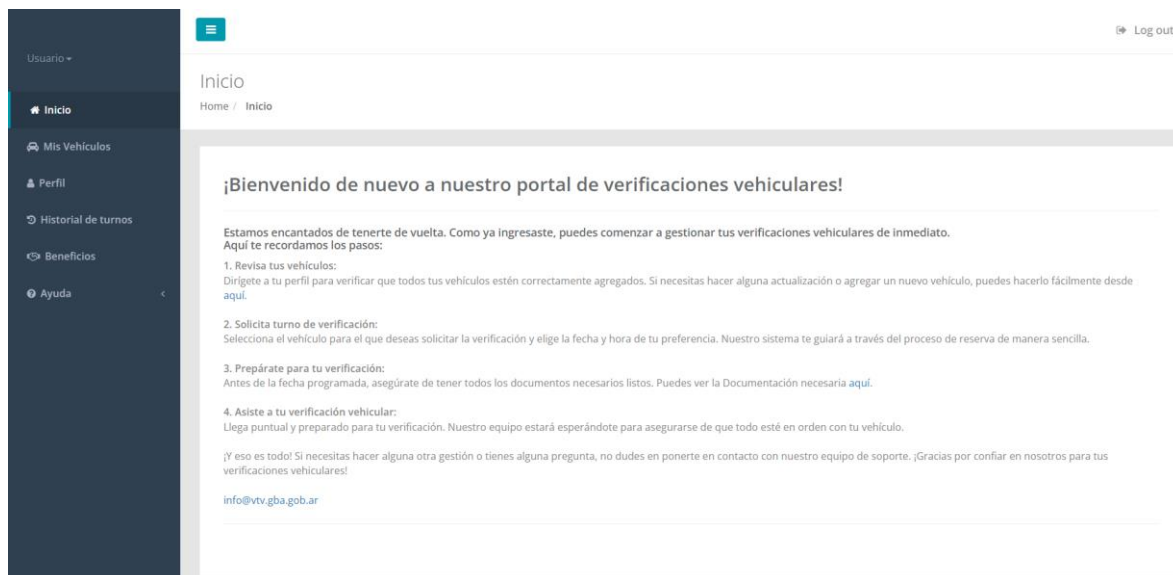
Usuario ▾

Inicio

Mis Vehículos

Perfil

Historial de turnos

Beneficios

Ayuda

Log out

Inicio

Home / Inicio

¡Bienvenido de nuevo a nuestro portal de verificaciones vehiculares!

Estamos encantados de tenerte de vuelta. Como ya ingresaste, puedes comenzar a gestionar tus verificaciones vehiculares de inmediato.
Aquí te recordamos los pasos:

1. Revisa tus vehículos:
Dirígete a tu perfil para verificar que todos tus vehículos estén correctamente agregados. Si necesitas hacer alguna actualización o agregar un nuevo vehículo, puedes hacerlo fácilmente desde aquí.

2. Solicita turno de verificación:
Selecciona el vehículo para el que deseas solicitar la verificación y elige la fecha y hora de tu preferencia. Nuestro sistema te guiará a través del proceso de reserva de manera sencilla.

3. Prepárate para tu verificación:
Antes de la fecha programada, asegúrate de tener todos los documentos necesarios listos. Puedes ver la Documentación necesaria aquí.

4. Asiste a tu verificación vehicular:
Llega puntual y preparado para tu verificación. Nuestro equipo estará esperándote para asegurarse de que todo esté en orden con tu vehículo.

¡Y eso es todo! Si necesitas hacer alguna otra gestión o tienes alguna pregunta, no dudes en ponerte en contacto con nuestro equipo de soporte. ¡Gracias por confiar en nosotros para tus verificaciones vehiculares!

info@vtv.gba.gob.ar